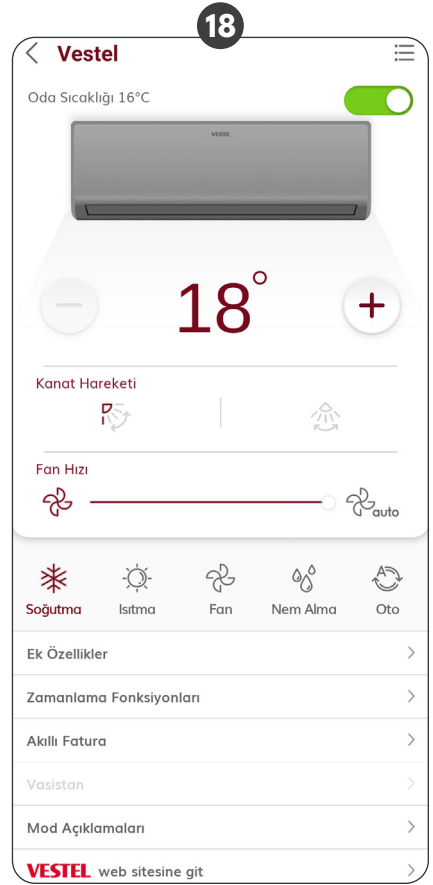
18

Vestel

Oda Sıcaklığı 16°C

VESTEL

18°

Kanat Hareketi

Fan Hızı

auto

Soğutma
Isıtma
Fan
Nem Alma
Oto

Ek Özellikler

Zamanlama Fonksiyonları

Akıllı Fatura

Vasistan

Mod Açıklamaları

VESTEL web sitesine git